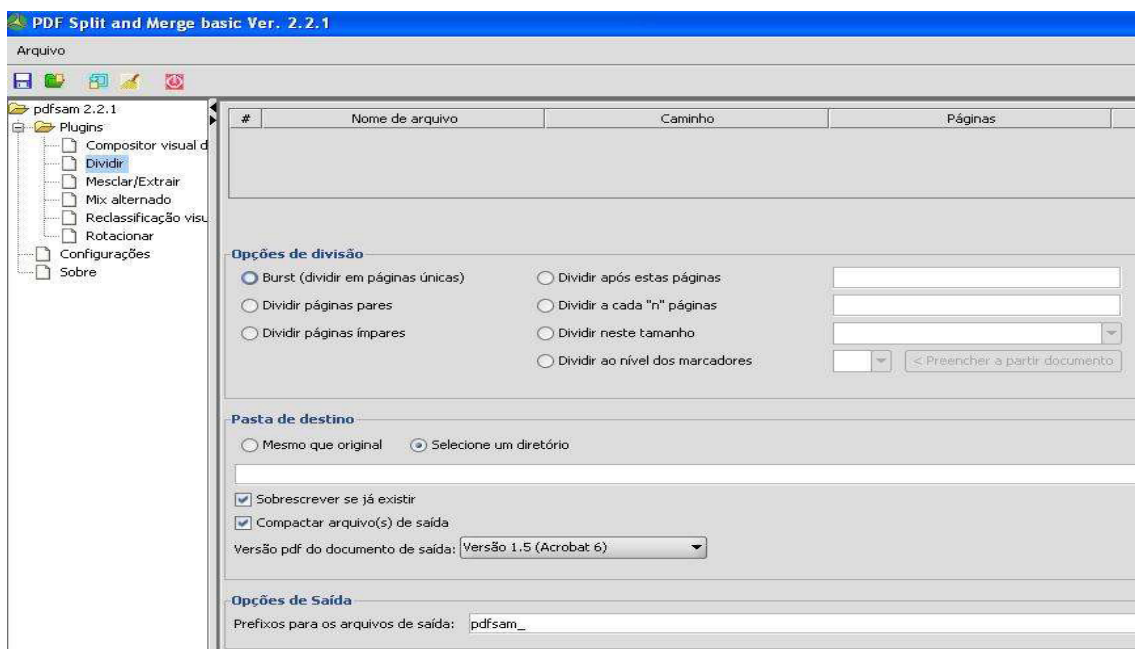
PDF Split and Merge basic Ver. 2.2.1

Arquivo

pdfsam 2.2.1
Plugins
Compositor visual d
Dividir
Mesclar/Extrair
Mix alternado
Reclassificação visu
Rotacionar
Configurações
Sobre

| # | Nome de arquivo | Caminho | Páginas |
|---|---|---|---|

Opções de divisão
Burst (dividir em páginas únicas)
Dividir páginas pares
Dividir páginas ímpares
Dividir após estas páginas
Dividir a cada "n" páginas
Dividir neste tamanho
Dividir ao nível dos marcadores
< Preencher a partir documento

Pasta de destino
Mesmo que original
Selecione um diretório
Sobrescrever se já existir
Compactar arquivo(s) de saída
Versão pdf do documento de saída: Versão 1.5 (Acrobat 6)

Opções de Saída
Prefixos para os arquivos de saída: pdfsam_